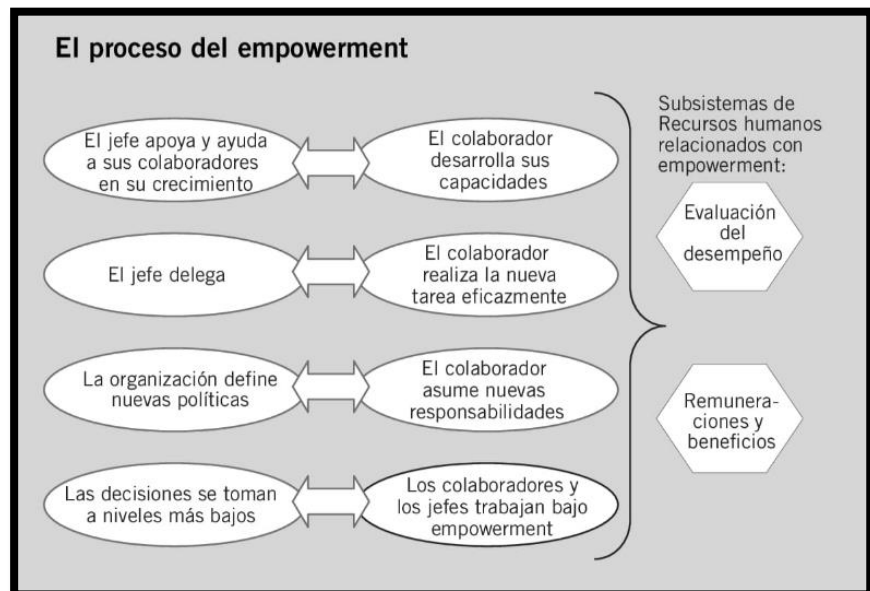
El proceso del empowerment

El jefe apoya y ayuda a sus colaboradores en su crecimiento

El colaborador desarrolla sus capacidades

El jefe delega

El colaborador realiza la nueva tarea eficazmente

La organización define nuevas políticas

El colaborador asume nuevas responsabilidades

Las decisiones se toman a niveles más bajos

Los colaboradores y los jefes trabajan bajo empowerment

Subsistemas de Recursos humanos relacionados con empowerment:

Evaluación del desempeño

Remuneraciones y beneficios